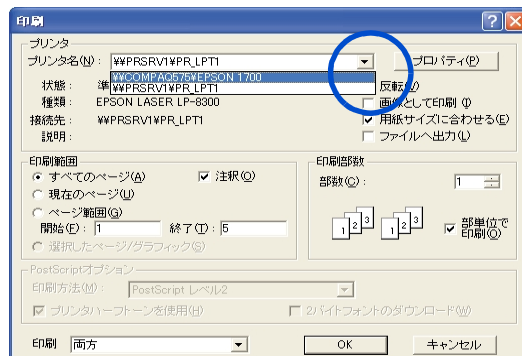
印刷

プリンタ
プリンタ名(N): ¥¥PRSRV1¥PR_LPT1
¥¥COMPAQ575¥EPSON 1700
¥¥PRSRV1¥PR_LPT1
プロパティ(P)
状態: 準
種類: EPSON LASER LP-8300
接続先: ¥¥PRSRV1¥PR_LPT1
説明:
反転(V)
画像として印刷 (I)
用紙サイズに合わせる(E)
ファイルへ出力(L)

印刷範囲
すべてのページ(A)
注釈(O)
現在のページ(U)
ページ範囲(G)
開始(F): 1
終了(T): 5
選択したページ/グラフィック(S)

印刷部数
部数(C): 1
部単位で印刷(O)

PostScriptオプション
印刷方法(M): PostScript レベル2
プリンタハーフトーンを使用(H)
2バイトフォントのダウンロード(W)

印刷 両方
OK
キャンセル